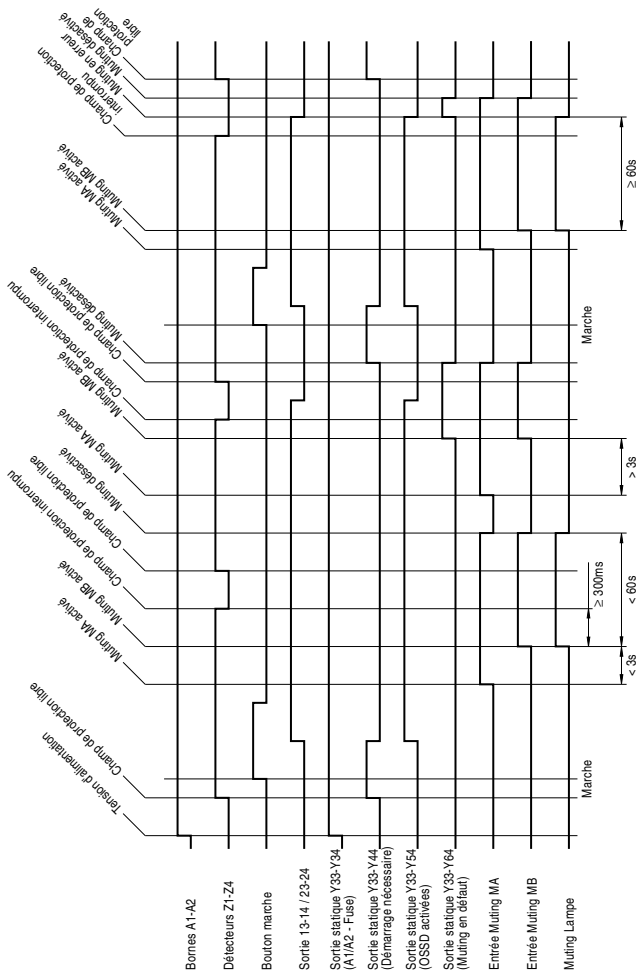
Tension d'alimentation
Champ de protection libre
Muting MA activé
Muting MB activé
Champ de protection interrompu
Muting désactivé
Muting MA activé
Muting MB activé
Champ de protection interrompu
Champ de protection libre
Muting désactivé
Muting MA activé
Muting MB activé
Champ de protection interrompu
Muting en erreur
Muting désactivé
Champ de protection libre

Bornes A1-A2
Détecteurs Z1-Z4
Bouton marche
Sortie 13-14 / 23-24
Sortie statique Y33-Y34 (A1/A2 - Fuse)
Sortie statique Y33-Y44 (Démarrage nécessaire)
Sortie statique Y33-Y54 (OSSD activées)
Sortie statique Y33-Y64 (Muting en défaut)
Entrée Muting MA
Entrée Muting MB
Muting Lampe

Marche
< 3s
≥ 300ms
< 60s
> 3s
Marche
≥ 60s